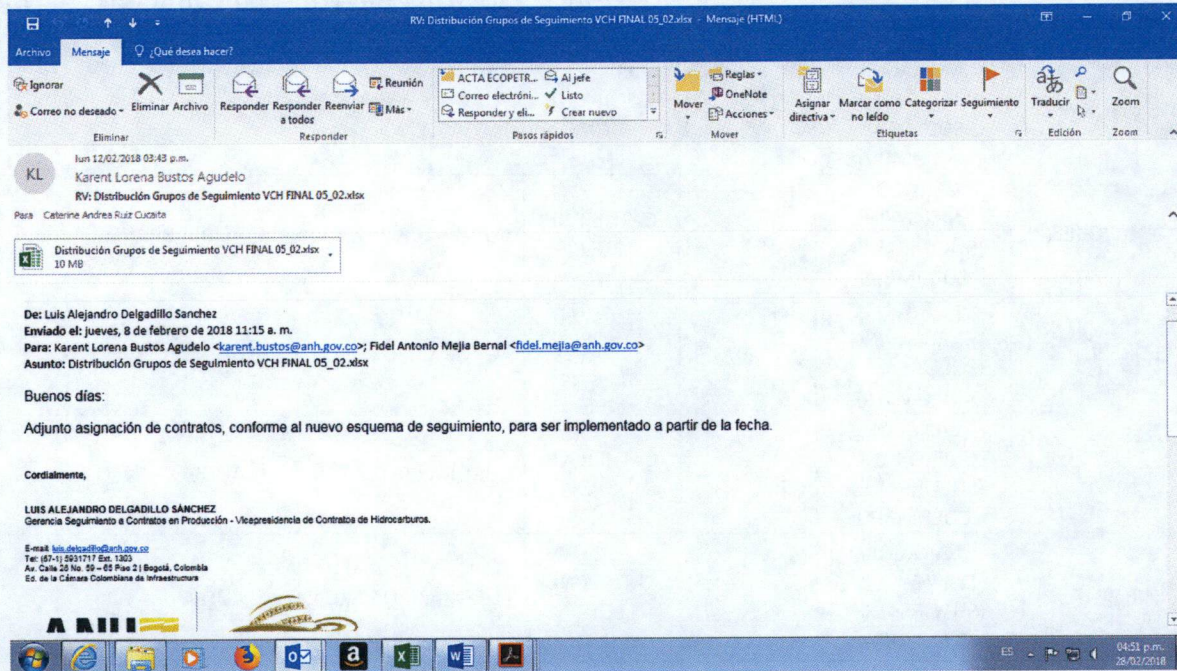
RV: Distribución Grupos de Seguimiento VCH FINAL 05_02.xlsx - Mensaje (HTML)

Archivo Mensaje ¿Qué desea hacer?

Ignorar
Correo no deseado
Eliminar Archivo
Eliminar
Responder Responder a todos Reenviar Reunión Más
Responder
ACTA ECOPETR... Al jefe
Correo electróni... Listo
Responder y eli... Crear nuevo
Pasos rápidos
Mover Reglas OneNote Acciones
Mover
Asignar directiva Marcar como no leído Categorizar Seguimiento
Etiquetas
Traducir
Edición
Zoom
Zoom

lun 12/02/2018 03:43 p.m.
KL Karent Lorena Bustos Agudelo
RV: Distribución Grupos de Seguimiento VCH FINAL 05_02.xlsx
Para Caterine Andrea Ruiz Cucaita

Distribución Grupos de Seguimiento VCH FINAL 05_02.xlsx
10 MB

De: Luis Alejandro Delgadillo Sanchez
Enviado el: jueves, 8 de febrero de 2018 11:15 a. m.
Para: Karent Lorena Bustos Agudelo <karent.bustos@anh.gov.co>; Fidel Antonio Mejia Bernal <fidel.mejia@anh.gov.co>
Asunto: Distribución Grupos de Seguimiento VCH FINAL 05_02.xlsx

Buenos días:

Adjunto asignación de contratos, conforme al nuevo esquema de seguimiento, para ser implementado a partir de la fecha.

Cordialmente,

LUIS ALEJANDRO DELGADILLO SÁNCHEZ
Gerencia Seguimiento a Contratos en Producción - Vicepresidencia de Contratos de Hidrocarburos.

E-mail: luis.delgadillo@anh.gov.co
Tel: (57-1) 5931717 Ext. 1303
Av. Calle 26 No. 59 – 65 Piso 2 | Bogotá, Colombia
Ed. de la Cámara Colombiana de Infraestructura

ES 04:51 p.m. 28/02/2018